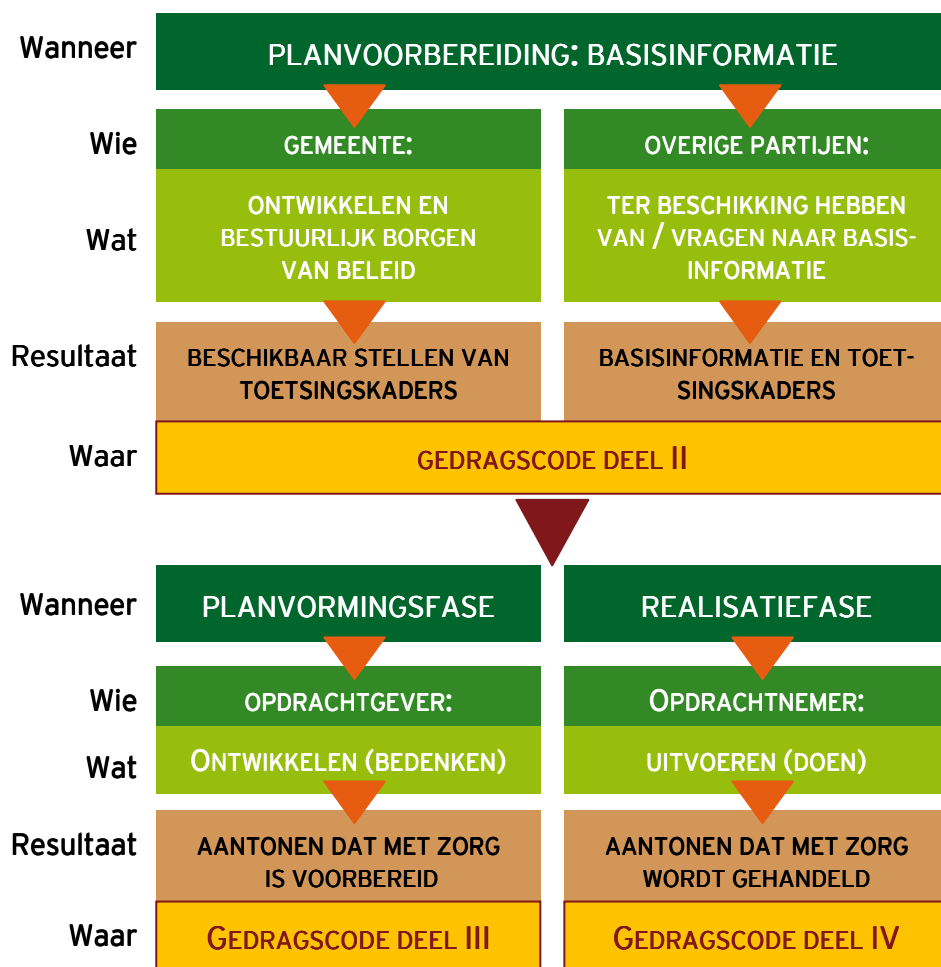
Wanneer
PLANVOORBEREIDING: BASISINFORMATIE

Wie
GEMEENTE:
OVERIGE PARTIJEN:

Wat
ONTWIKKELEN EN BESTUURLIJK BORGEN VAN BELEID
TER BESCHIKKING HEBBEN VAN / VRAGEN NAAR BASISINFORMATIE

Resultaat
BESCHIKBAAR STELLEN VAN TOETSINGSKADERS
BASISINFORMATIE EN TOETSINGSKADERS

Waar
GEDRAGSCODE DEEL II

Wanneer
PLANVORMINGSFASE
REALISATIEFASE

Wie
OPDRACHTGEVER:
OPDRACHTNEMER:

Wat
ONTWIKKELEN (BEDENKEN)
UITVOEREN (DOEN)

Resultaat
AANTONEN DAT MET ZORG IS VOORBEREID
AANTONEN DAT MET ZORG WORDT GEHANDELD

Waar
GEDRAGSCODE DEEL III
GEDRAGSCODE DEEL IV